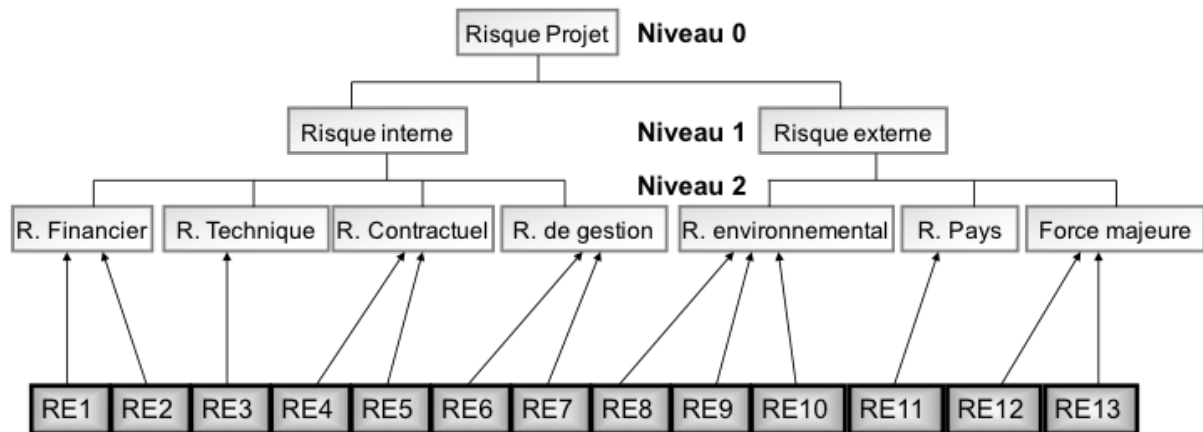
Risque Projet
Niveau 0

Risque interne
Niveau 1
Risque externe

Niveau 2

R. Financier
R. Technique
R. Contractuel
R. de gestion
R. environnemental
R. Pays
Force majeure

RE1
RE2
RE3
RE4
RE5
RE6
RE7
RE8
RE9
RE10
RE11
RE12
RE13